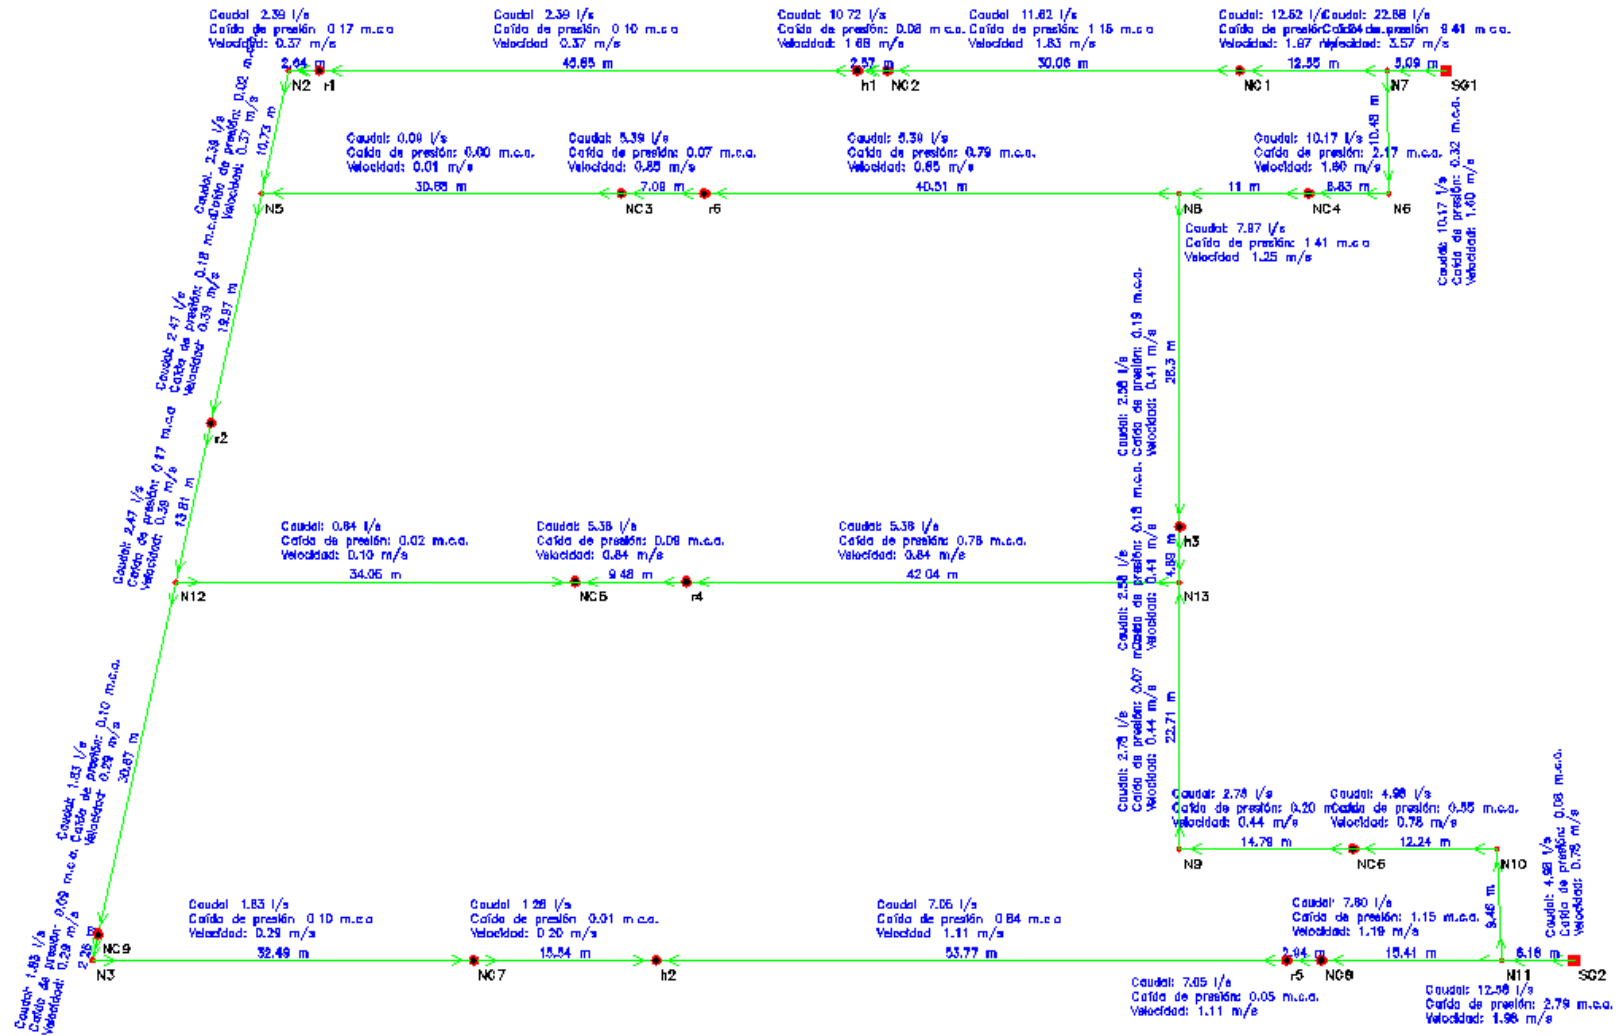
Caudal 2.39 l/s
Caída de presión 0.17 m.c.a
Velocidad 0.37 m/s

Caudal 2.39 l/s
Caída de presión 0.10 m.c.a
Velocidad 0.37 m/s

Caudal 10.72 l/s
Caída de presión 0.08 m.c.a.
Velocidad 1.68 m/s

Caudal 11.62 l/s
Caída de presión 1.15 m.c.a
Velocidad 1.83 m/s

Caudal 12.52 l/s
Caída de presión
Velocidad 1.97 m/s

Caudal 22.88 l/s
Caída de presión 9.41 m.c.a.
Velocidad 3.57 m/s

2.64 m
N2 r1
45.65 m
2.57 m
h1 NC2
30.06 m
NC1
12.55 m
5.09 m
N7 SG1

Caudal 2.39 l/s
Caída de presión 0.02 m.c.a
Velocidad 0.37 m/s
10.73 m

Caudal 0.09 l/s
Caída de presión 0.00 m.c.a.
Velocidad 0.01 m/s
30.68 m

Caudal 5.39 l/s
Caída de presión 0.07 m.c.a.
Velocidad 0.85 m/s
7.09 m

Caudal 5.39 l/s
Caída de presión 0.79 m.c.a.
Velocidad 0.85 m/s
40.51 m

Caudal 10.17 l/s
Caída de presión 2.17 m.c.a.
Velocidad 1.60 m/s
11 m
8.83 m
10.48 m

N5 NC3 r6 N8 NC4 N6

Caudal 10.17 l/s
Caída de presión 0.32 m.c.a
Velocidad 1.60 m/s

Caudal 7.87 l/s
Caída de presión 1.41 m.c.a
Velocidad 1.25 m/s

Caudal 2.47 l/s
Caída de presión 0.18 m.c.a
Velocidad 0.39 m/s
19.97 m

r2

Caudal 2.58 l/s
Caída de presión 0.19 m.c.a
Velocidad 0.41 m/s
28.3 m

Caudal 2.47 l/s
Caída de presión 0.17 m.c.a
Velocidad 0.39 m/s
13.81 m

h3

Caudal 0.64 l/s
Caída de presión 0.02 m.c.a.
Velocidad 0.10 m/s
34.05 m

Caudal 5.38 l/s
Caída de presión 0.09 m.c.a.
Velocidad 0.84 m/s
9.48 m

Caudal 5.38 l/s
Caída de presión 0.78 m.c.a.
Velocidad 0.84 m/s
42.04 m

Caudal 2.58 l/s
Caída de presión 0.15 m.c.a
Velocidad 0.41 m/s
4.89 m

N12 NC5 r4 N13

Caudal 2.58 l/s
Caída de presión 0.07 m.c.a
Velocidad 0.44 m/s

Caudal 2.78 l/s
Caída de presión
Velocidad 0.44 m/s
22.71 m

Caudal 1.83 l/s
Caída de presión 0.10 m.c.a
Velocidad 0.29 m/s
30.67 m

Caudal 2.78 l/s
Caída de presión 0.20 m.c.a
Velocidad 0.44 m/s

Caudal 4.98 l/s
Caída de presión 0.55 m.c.a.
Velocidad 0.78 m/s

14.79 m
12.24 m
N9 NC6 N10

Caudal 4.98 l/s
Caída de presión 0.08 m.c.a
Velocidad 0.78 m/s

Caudal 1.83 l/s
Caída de presión 0.10 m.c.a
Velocidad 0.29 m/s
32.49 m

Caudal 1.28 l/s
Caída de presión 0.01 m.c.a.
Velocidad 0.20 m/s
15.54 m

Caudal 7.05 l/s
Caída de presión 0.84 m.c.a
Velocidad 1.11 m/s
53.77 m

Caudal 7.80 l/s
Caída de presión 1.15 m.c.a.
Velocidad 1.19 m/s
2.04 m
15.41 m
9.48 m
6.16 m

NC9
2.26
N3 NC7 h2 r5 NC8 N11 SG2

Caudal 1.83 l/s
Caída de presión 0.09 m.c.a
Velocidad 0.29 m/s

Caudal 7.05 l/s
Caída de presión 0.05 m.c.a.
Velocidad 1.11 m/s

Caudal 12.58 l/s
Caída de presión 2.79 m.c.a.
Velocidad 1.98 m/s